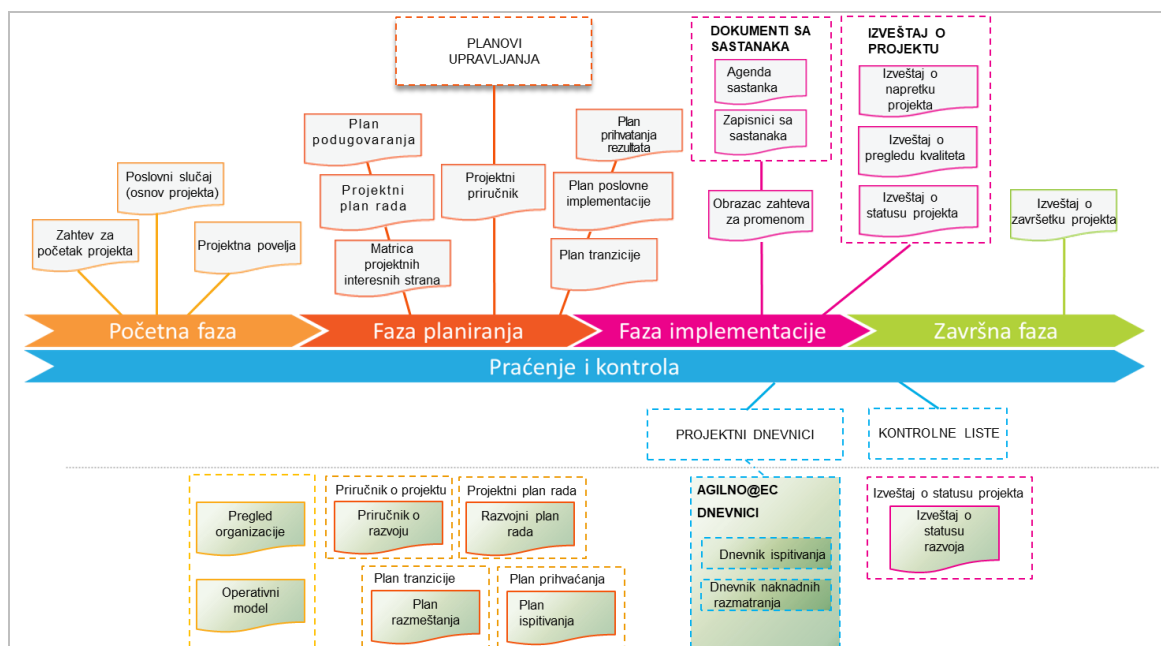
PLANOVI UPRAVLJANJA

DOKUMENTI SA SASTANAKA

Agenda sastanka

Zapisnici sa sastanaka

IZVEŠTAJ O PROJEKTU

Izveštaj o napretku projekta

Izveštaj o pregledu kvaliteta

Izveštaj o statusu projekta

Plan podugovaranja

Projektni plan rada

Matrica projektnih interesnih strana

Projektni priručnik

Plan prihvatanja rezultata

Plan poslovne implementacije

Plan tranzicije

Obrazac zahteva za promenom

Izveštaj o završetku projekta

Poslovni slučaj (osnov projekta)

Zahtev za početak projekta

Projektna povelja

Početna faza

Faza planiranja

Faza implementacije

Završna faza

Praćenje i kontrola

PROJEKTNI DNEVNICI

KONTROLNE LISTE

Pregled organizacije

Operativni model

Priručnik o projektu

Priručnik o razvoju

Projektni plan rada

Razvojni plan rada

Plan tranzicije

Plan razmeštanja

Plan prihvaćanja

Plan ispitivanja

AGILNO@EC DNEVNICI

Dnevnik ispitivanja

Dnevnik naknadnih razmatranja

Izveštaj o statusu projekta

Izveštaj o statusu razvoja